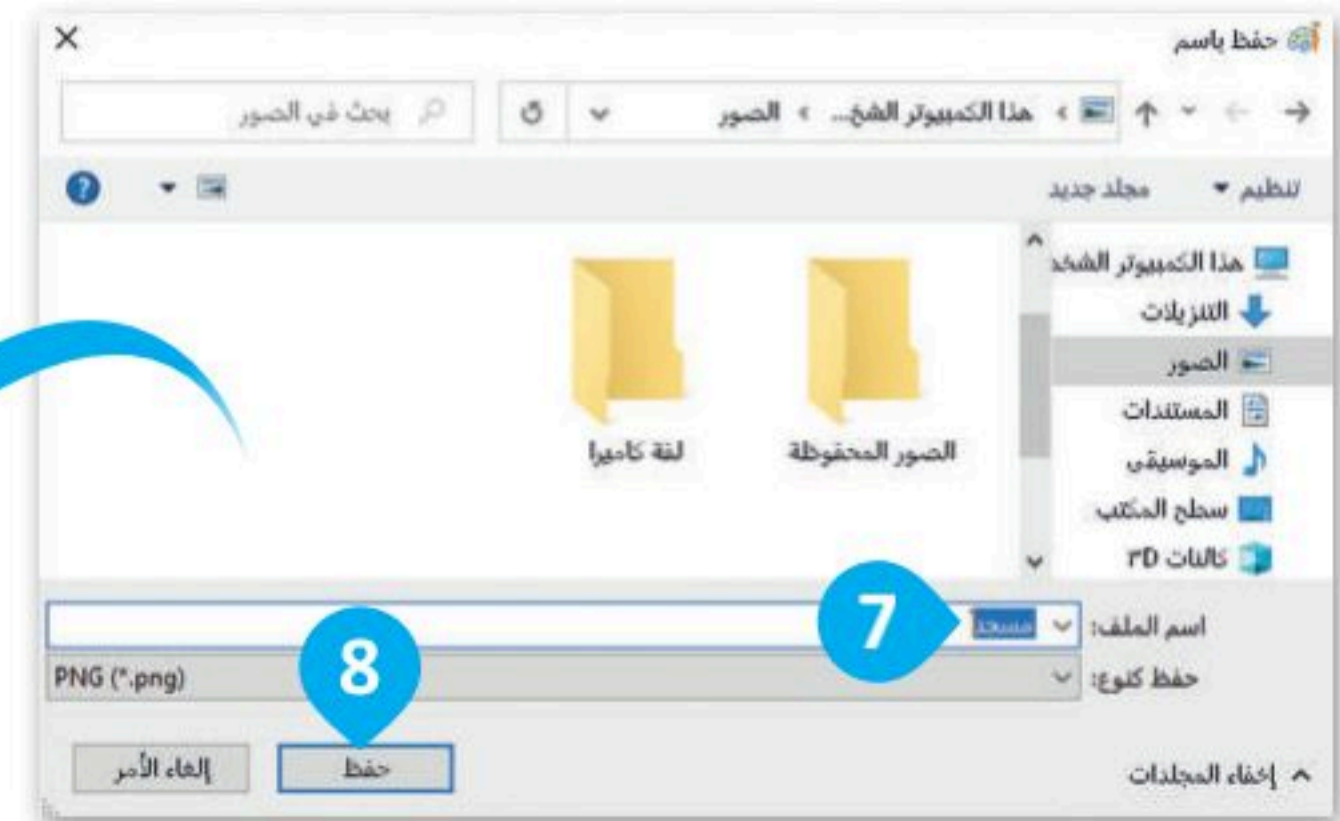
حفظ باسم
×
هذا الكمبيوتر الشخ... › الصور
بحث في الصور
تنظيم ▾
مجلد جديد
هذا الكمبيوتر الشخ
التنزيلات
الصور
المستندات
الموسيقى
سطح المكتب
كائنات 3D
الصور المحفوظة
لقة كاميرا
اسم الملف:
مسحة
7
حفظ كنوع:
PNG (*.png)
8
إخفاء المجلدات
حفظ
إلغاء الأمر